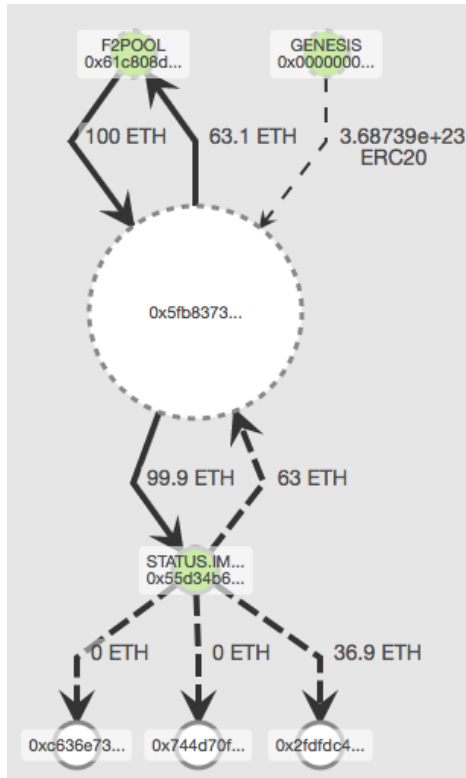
F2POOL
0x61c808d...

GENESIS
0x0000000...

100 ETH

63.1 ETH

3.68739e+23
ERC20

0x5fb8373...

99.9 ETH

63 ETH

STATUS.IM...
0x55d34b6...

0 ETH

0 ETH

36.9 ETH

0xc636e73...

0x744d70f...

0x2fdfdc4...